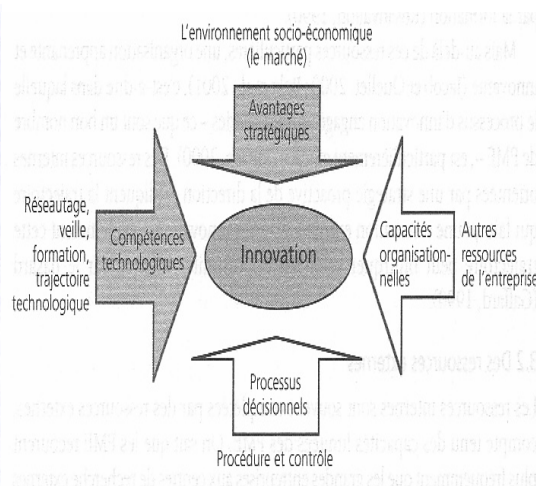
L'environnement socio-économique
(le marché)

Avantages stratégiques

Réseautage, veille, formation, trajectoire technologique

Compétences technologiques

Innovation

Capacités organisationnelles

Autres ressources de l'entreprise

Processus décisionnels

Procédure et contrôle